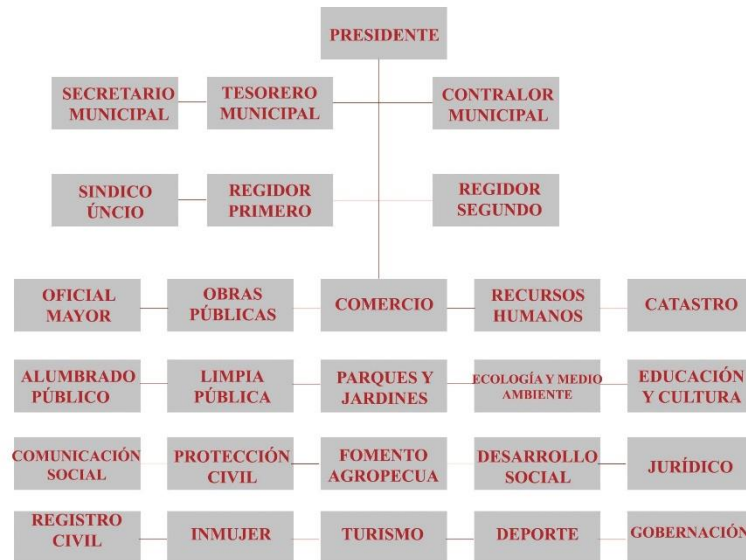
PRESIDENTE

SECRETARIO MUNICIPAL

TESORERO MUNICIPAL

CONTRALOR MUNICIPAL

SINDICO ÚNCIO

REGIDOR PRIMERO

REGIDOR SEGUNDO

OFICIAL MAYOR

OBRAS PÚBLICAS

COMERCIO

RECURSOS HUMANOS

CATASTRO

ALUMBRADO PÚBLICO

LIMPIA PÚBLICA

PARQUES Y JARDINES

ECOLOGÍA Y MEDIO AMBIENTE

EDUCACIÓN Y CULTURA

COMUNICACIÓN SOCIAL

PROTECCIÓN CIVIL

FOMENTO AGROPECUA

DESARROLLO SOCIAL

JURÍDICO

REGISTRO CIVIL

INMUJER

TURISMO

DEPORTE

GOBERNACIÓN